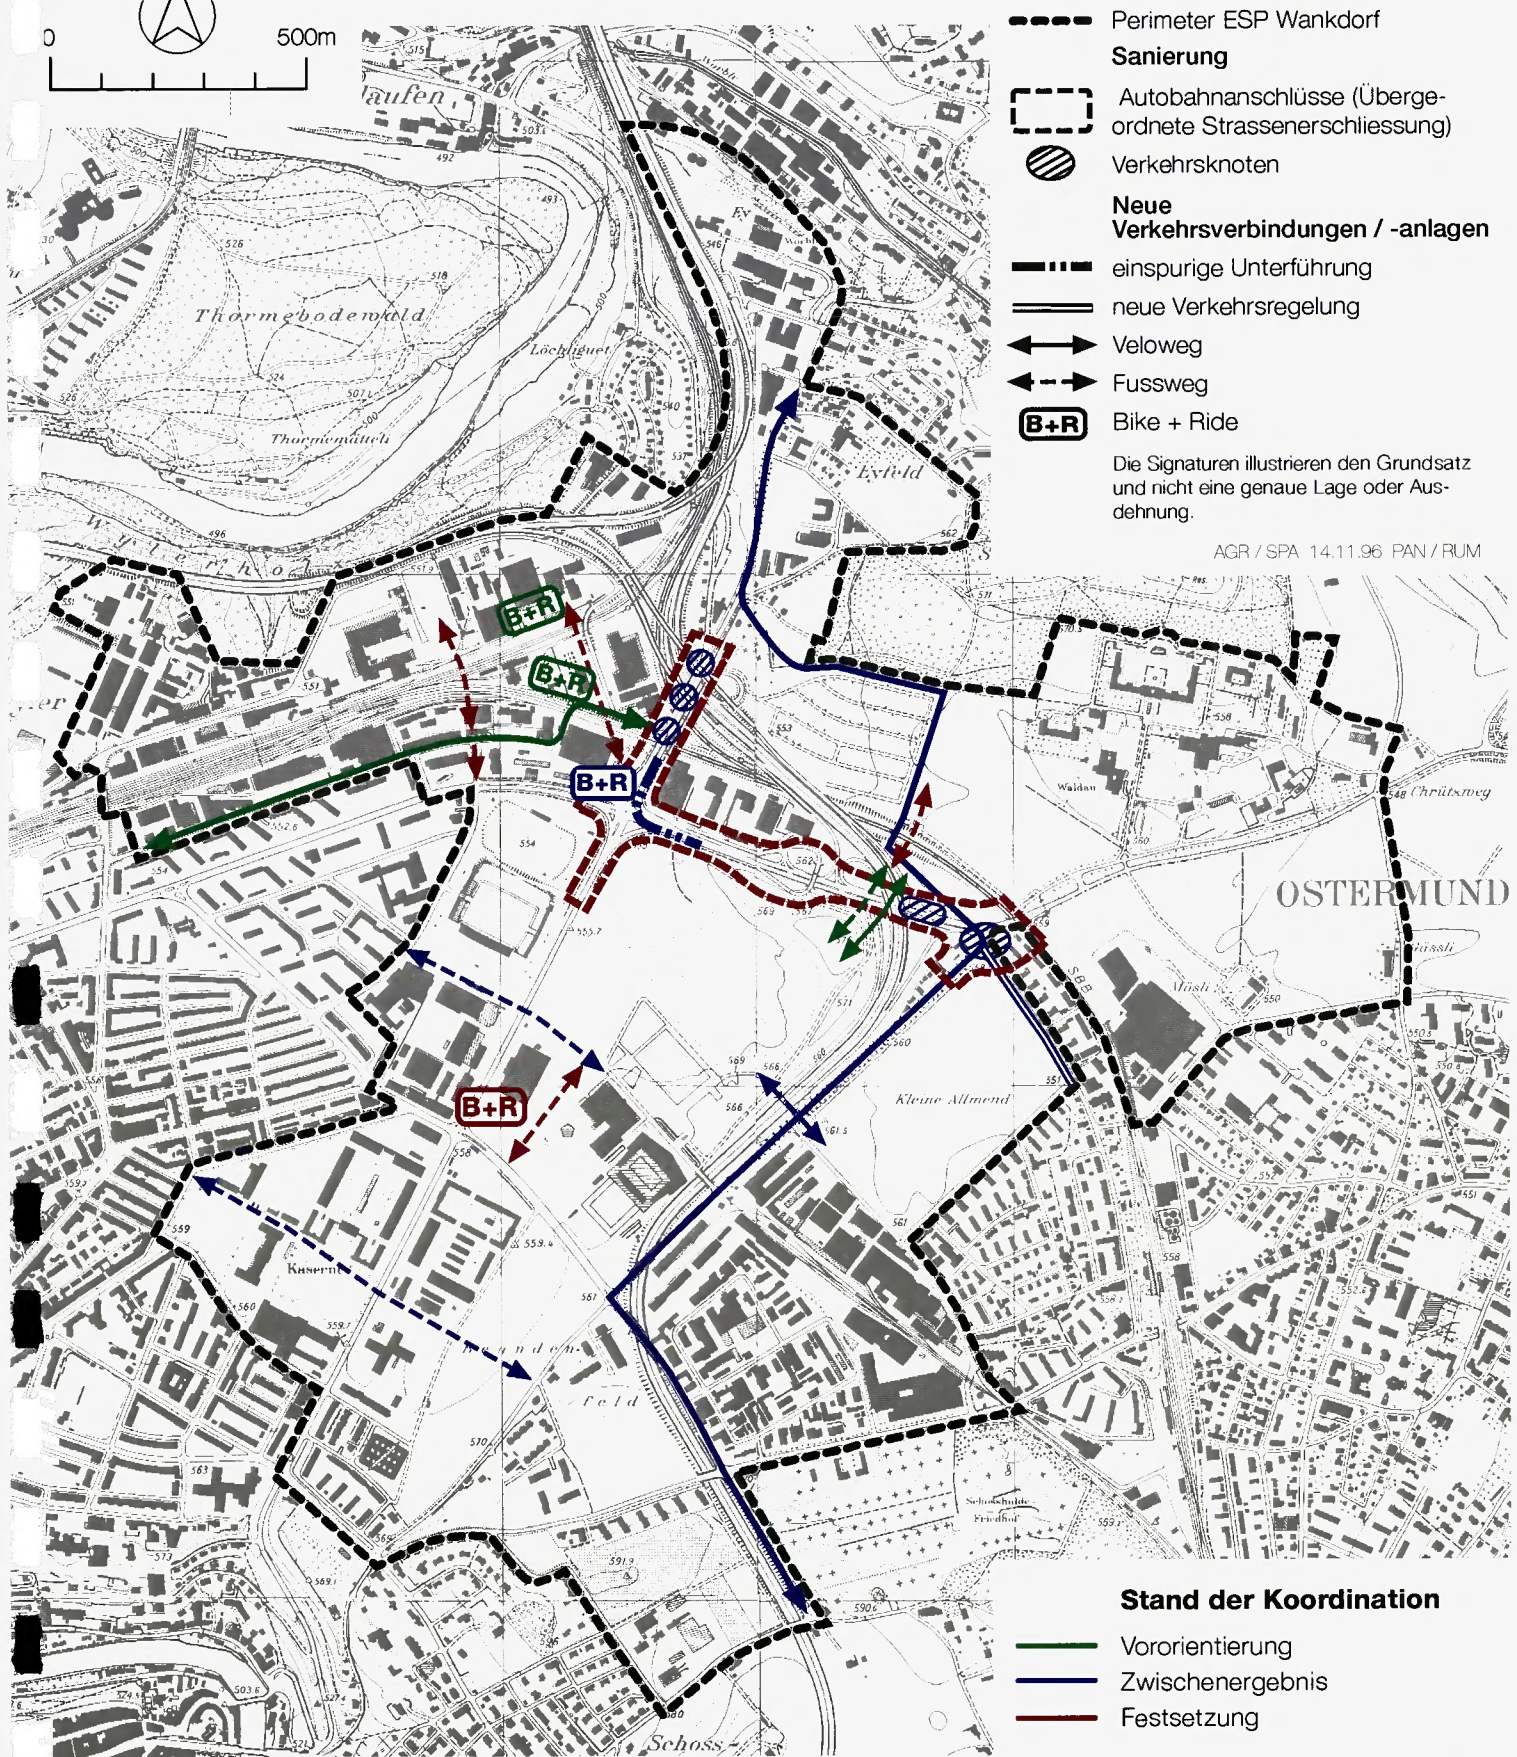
0 500m

Perimeter ESP Wankdorf
Sanierung
Autobahnanschlüsse (Übergeordnete Strassenerschliessung)
Verkehrsknoten
Neue Verkehrsverbindungen / -anlagen
einspurige Unterführung
neue Verkehrsregelung
Veloweg
Fussweg
B+R Bike + Ride

Die Signaturen illustrieren den Grundsatz und nicht eine genaue Lage oder Ausdehnung.

AGR / SPA 14.11.96 PAN / RUM

aufen
Thormebodewald
Löchligut
Thormematteli
Wylerholz
Eyfeld
B+R
B+R
B+R
B+R
Waldau
Chrützweg
OSTERMUND
Kleine Allmend
Kasern
Wylerfeld
Schosshalde Friedhof
Schoss

Stand der Koordination
Vororientierung
Zwischenergebnis
Festsetzung